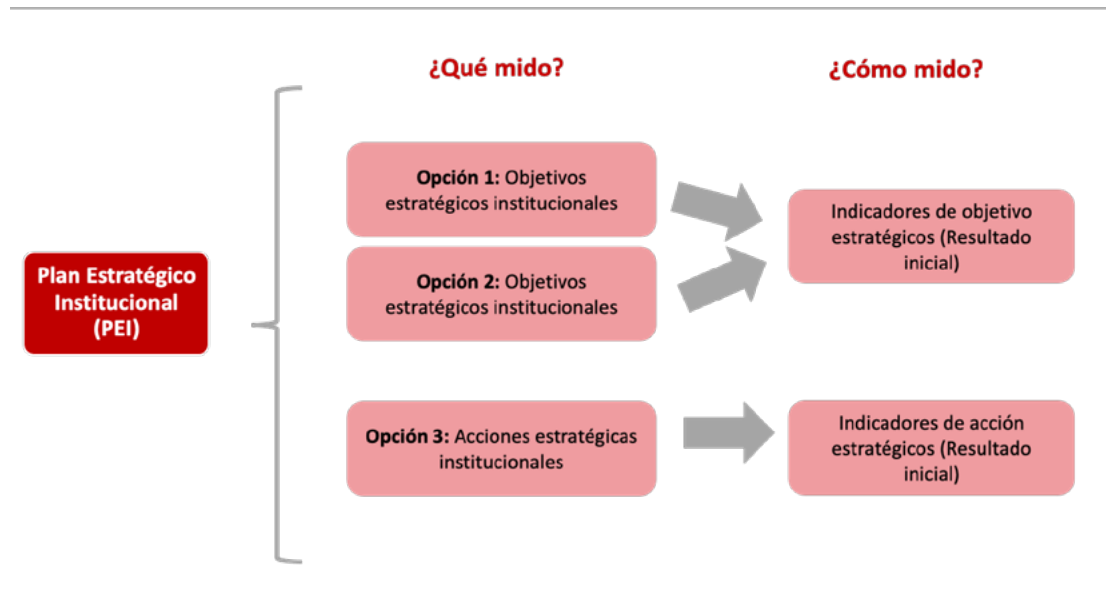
¿Qué mido?

¿Cómo mido?

Plan Estratégico Institucional (PEI)

**Opción 1:** Objetivos estratégicos institucionales

**Opción 2:** Objetivos estratégicos institucionales

Indicadores de objetivo estratégicos (Resultado inicial)

**Opción 3:** Acciones estratégicas institucionales

Indicadores de acción estratégicos (Resultado inicial)